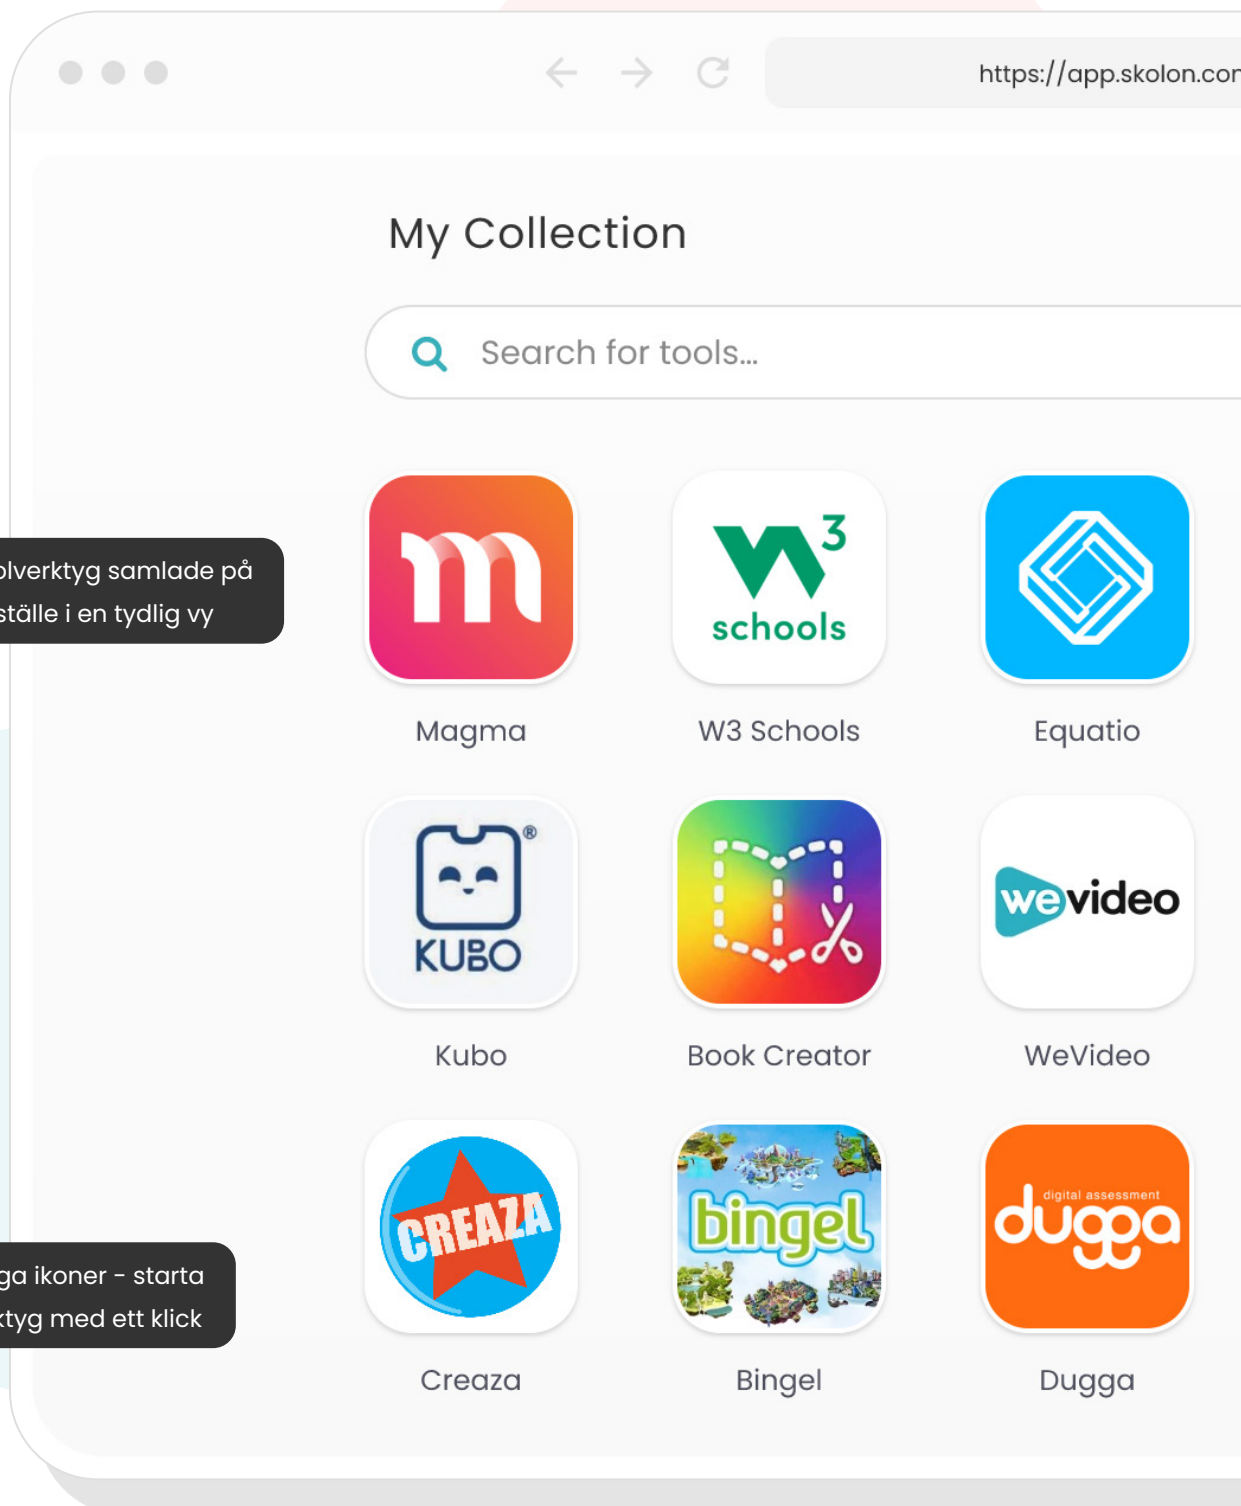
https://app.skolon.con

My Collection

Search for tools...

olverktyg samlade på ställe i en tydlig vy

m
Magma

w3 schools
W3 Schools

Equatio

KUBO
Kubo

Book Creator

wevideo
WeVideo

ga ikoner - starta ktyg med ett klick

CREAZA
Creaza

bingel
Bingel

digital assessment dugga
Dugga